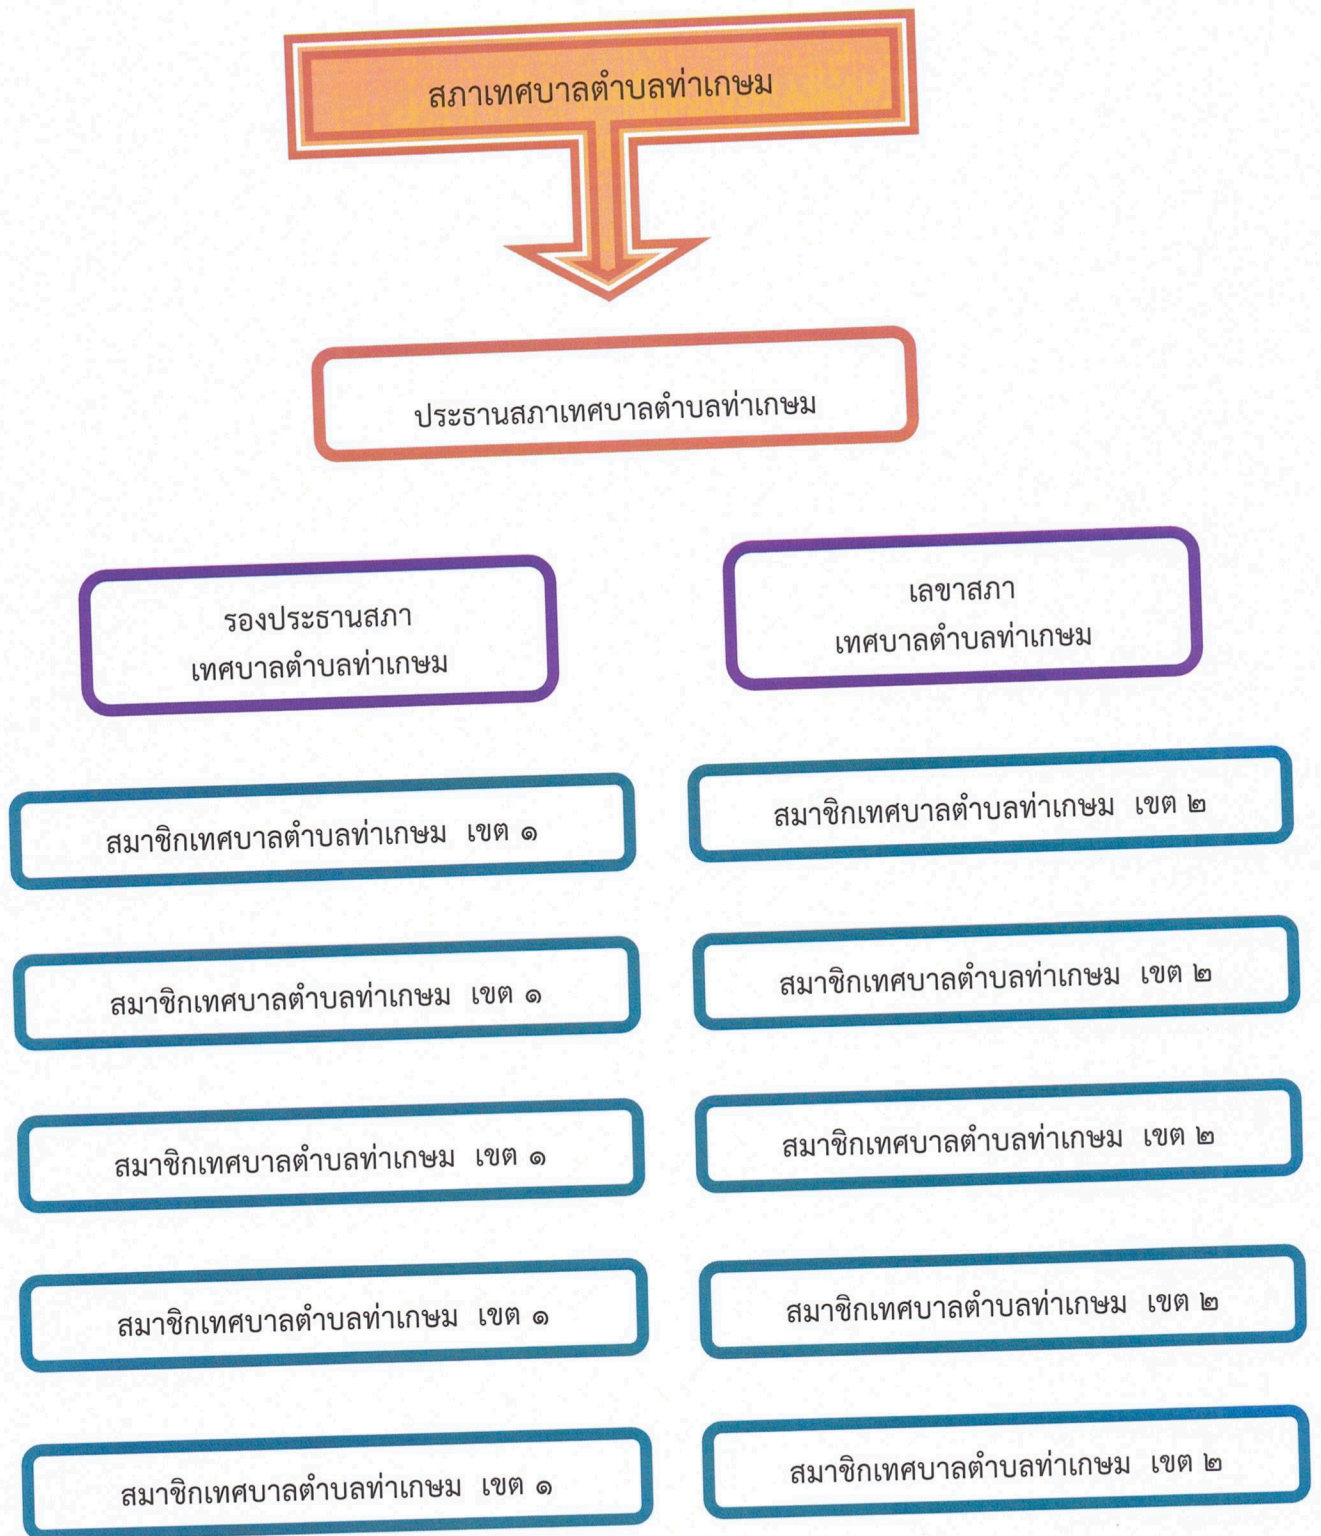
สภาเทศบาลตำบลท่าเกษม

ประธานสภาเทศบาลตำบลท่าเกษม

รองประธานสภา
เทศบาลตำบลท่าเกษม

เลขาสภา
เทศบาลตำบลท่าเกษม

สมาชิกเทศบาลตำบลท่าเกษม เขต ๑

สมาชิกเทศบาลตำบลท่าเกษม เขต ๑

สมาชิกเทศบาลตำบลท่าเกษม เขต ๑

สมาชิกเทศบาลตำบลท่าเกษม เขต ๑

สมาชิกเทศบาลตำบลท่าเกษม เขต ๑

สมาชิกเทศบาลตำบลท่าเกษม เขต ๒

สมาชิกเทศบาลตำบลท่าเกษม เขต ๒

สมาชิกเทศบาลตำบลท่าเกษม เขต ๒

สมาชิกเทศบาลตำบลท่าเกษม เขต ๒

สมาชิกเทศบาลตำบลท่าเกษม เขต ๒